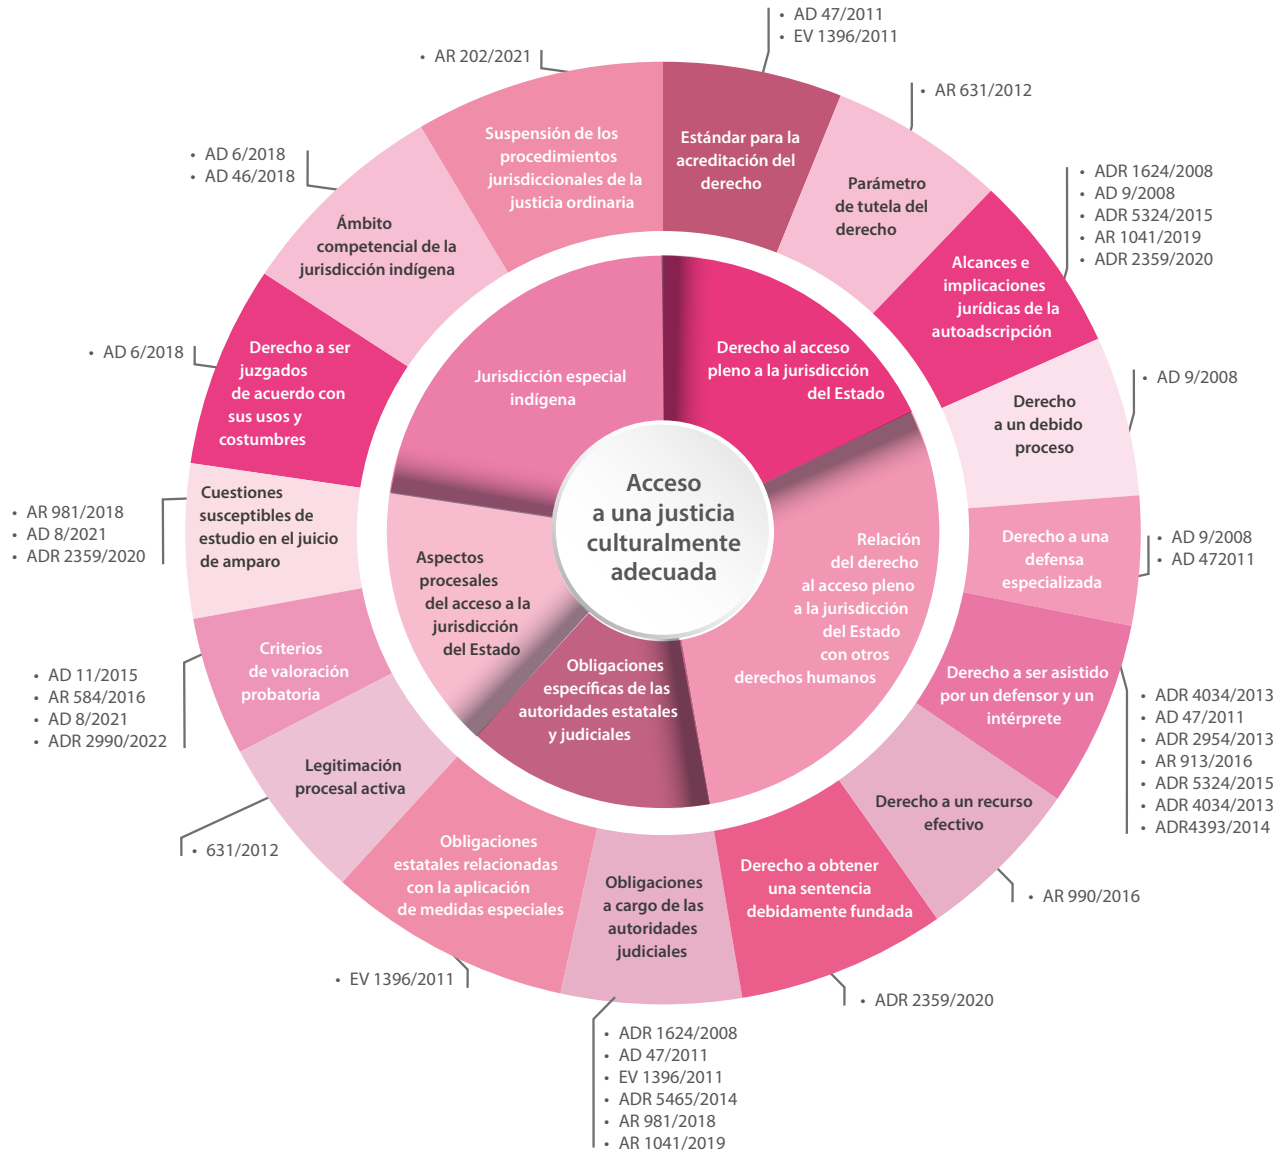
Acceso a una justicia culturalmente adecuada

Jurisdicción especial indígena

Derecho al acceso pleno a la jurisdicción del Estado

Relación del derecho al acceso pleno a la jurisdicción del Estado con otros derechos humanos

Obligaciones específicas de las autoridades estatales y judiciales

Aspectos procesales del acceso a la jurisdicción del Estado

Estándar para la acreditación del derecho
• AD 47/2011
• EV 1396/2011

Parámetro de tutela del derecho
• AR 631/2012

Alcances e implicaciones jurídicas de la autoadscripción
• ADR 1624/2008
• AD 9/2008
• ADR 5324/2015
• AR 1041/2019
• ADR 2359/2020

Derecho a un debido proceso
• AD 9/2008

Derecho a una defensa especializada
• AD 9/2008
• AD 472011

Derecho a ser asistido por un defensor y un intérprete
• ADR 4034/2013
• AD 47/2011
• ADR 2954/2013
• AR 913/2016
• ADR 5324/2015
• ADR 4034/2013
• ADR4393/2014

Derecho a un recurso efectivo
• AR 990/2016

Derecho a obtener una sentencia debidamente fundada
• ADR 2359/2020

Obligaciones a cargo de las autoridades judiciales
• ADR 1624/2008
• AD 47/2011
• EV 1396/2011
• ADR 5465/2014
• AR 981/2018
• AR 1041/2019

Obligaciones estatales relacionadas con la aplicación de medidas especiales
• EV 1396/2011

Legitimación procesal activa
• 631/2012

Criterios de valoración probatoria
• AD 11/2015
• AR 584/2016
• AD 8/2021
• ADR 2990/2022

Cuestiones susceptibles de estudio en el juicio de amparo
• AR 981/2018
• AD 8/2021
• ADR 2359/2020

Derecho a ser juzgados de acuerdo con sus usos y costumbres
• AD 6/2018

Ámbito competencial de la jurisdicción indígena
• AD 6/2018
• AD 46/2018

Suspensión de los procedimientos jurisdiccionales de la justicia ordinaria
• AR 202/2021